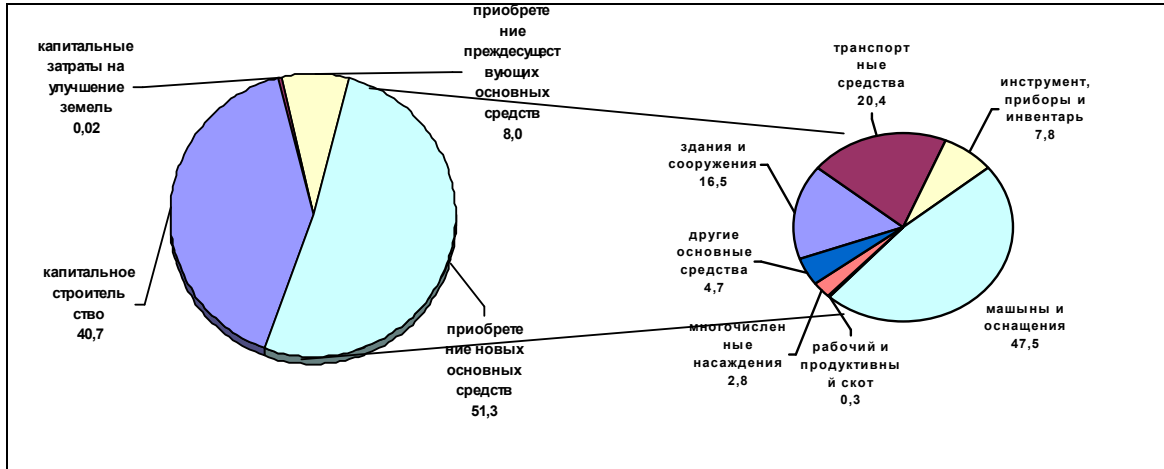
капитальные затраты на улучшение земель 0,02

приобретение преждесуществующих основных средств 8,0

капитальное строительство 40,7

приобретение новых основных средств 51,3

транспортные средства 20,4

инструмент, приборы и инвентарь 7,8

здания и сооружения 16,5

другие основные средства 4,7

многочисленные насаждения 2,8

рабочий и продуктивный скот 0,3

машыны и оснащения 47,5